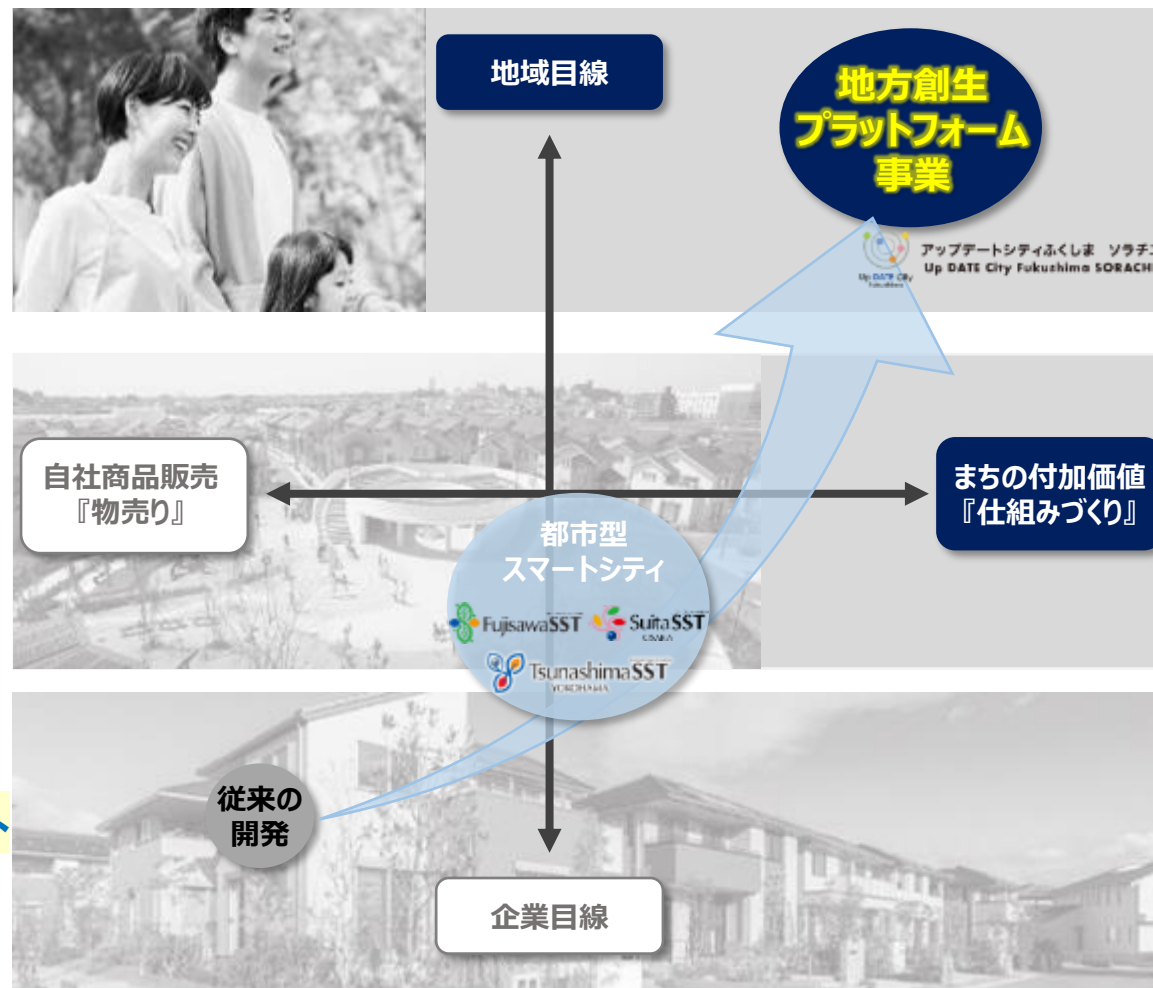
地域目線

地方創生
プラットフォーム
事業

Up DATE City Fukushima
アップデートシティふくしま ソラチ
Up DATE City Fukushima SORACHI

自社商品販売
『物売り』

まちの付加価値
『仕組みづくり』

都市型
スマートシティ

FujisawaSST
SuitaSST
OSAKA
TsunashimaSST
YOKOHAMA

従来の
開発

企業目線